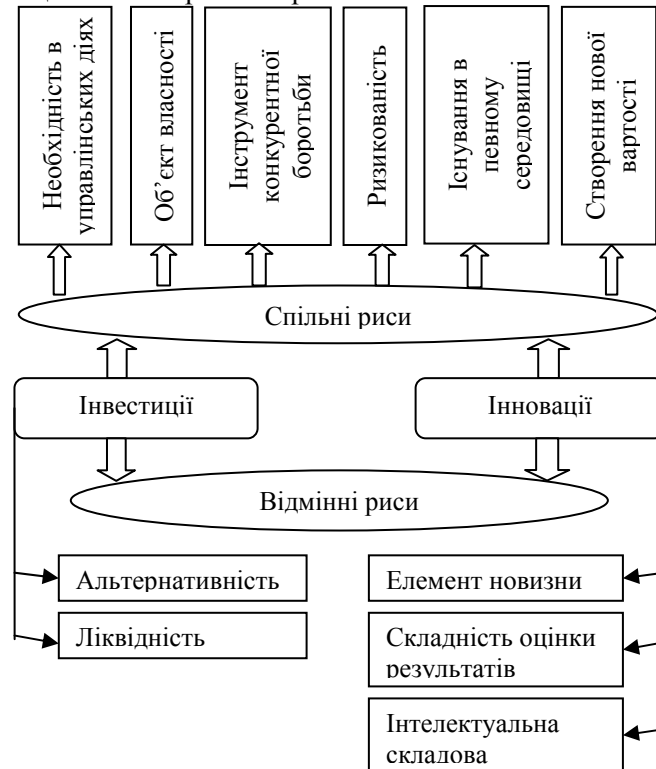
Необхідність в управлінських діях

Об'єкт власності

Інструмент конкурентної боротьби

Ризикованість

Існування в певному середовищі

Створення нової вартості

Спільні риси

Інвестиції

Інновації

Відмінні риси

Альтернативність

Ліквідність

Елемент новизни

Складність оцінки результатів

Інтелектуальна складова